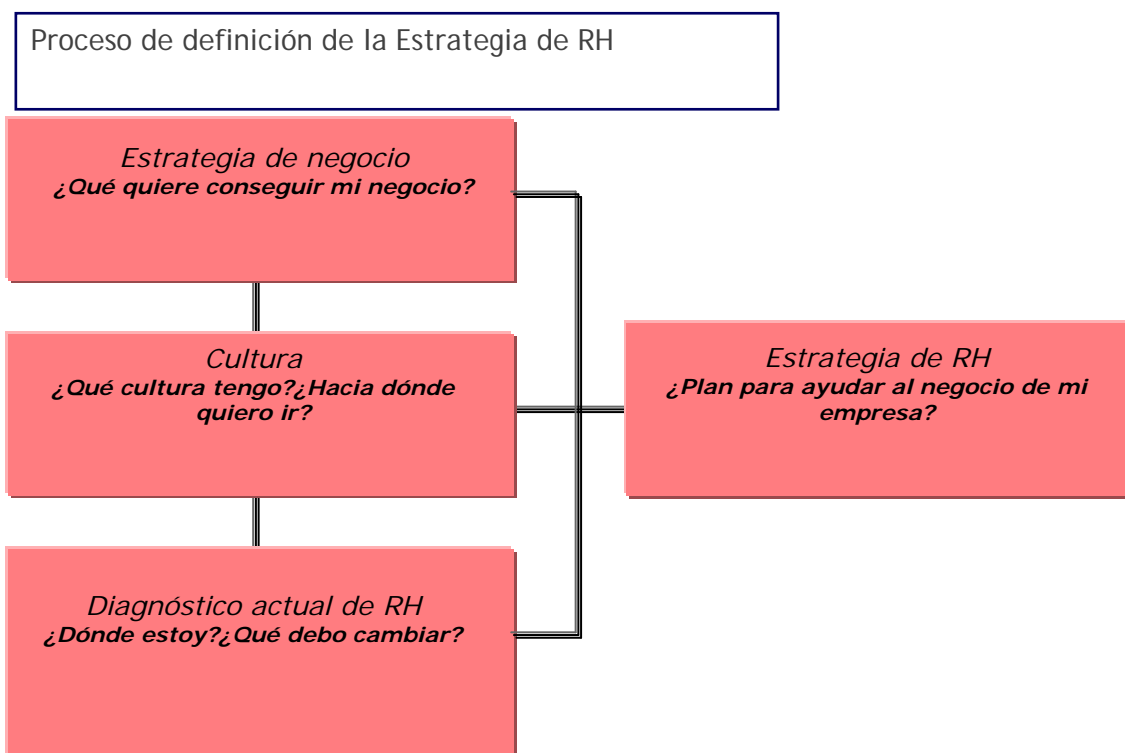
Proceso de definición de la Estrategia de RH

Estrategia de negocio
¿Qué quiere conseguir mi negocio?

Cultura
¿Qué cultura tengo?¿Hacia dónde quiero ir?

Diagnóstico actual de RH
¿Dónde estoy?¿Qué debo cambiar?

Estrategia de RH
¿Plan para ayudar al negocio de mi empresa?